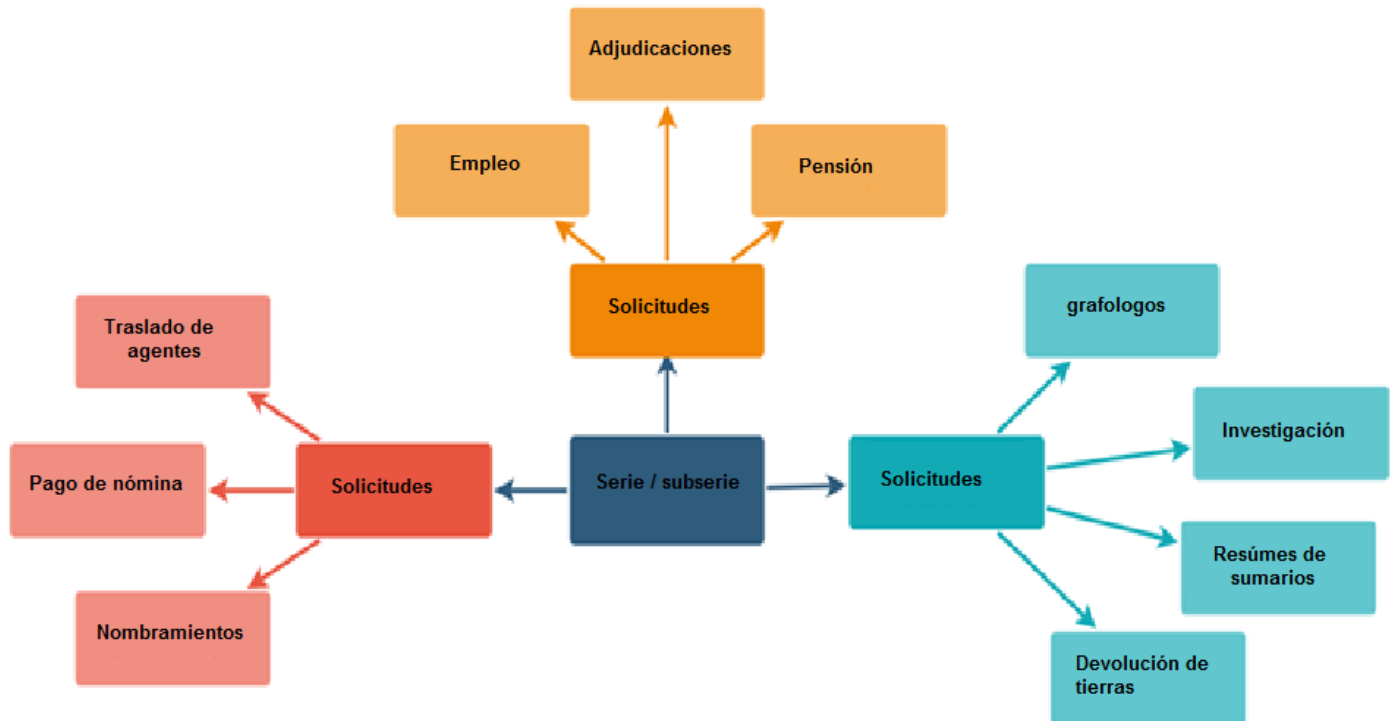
Adjudicaciones

Empleo

Pensión

Solicitudes

Traslado de agentes

Pago de nómina

Solicitudes

Nombramientos

Serie / subserie

Solicitudes

grafologos

Investigación

Resúmes de sumarios

Devolución de tierras